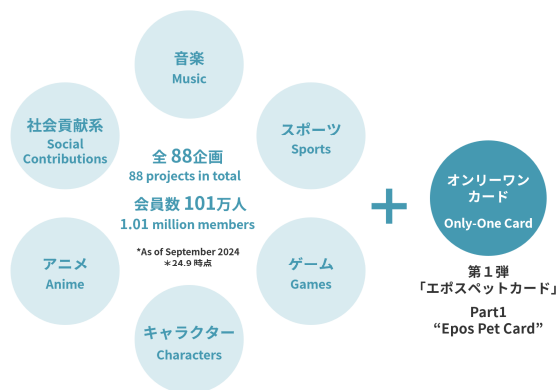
音楽
Music

社会貢献系
Social Contributions

スポーツ
Sports

全 88企画
88 projects in total

会員数 101万人
1.01 million members

*As of September 2024
＊24.9 時点

アニメ
Anime

ゲーム
Games

キャラクター
Characters

+

オンリーワンカード
Only-One Card

第１弾
「エポスペットカード」

Part1
“Epos Pet Card”